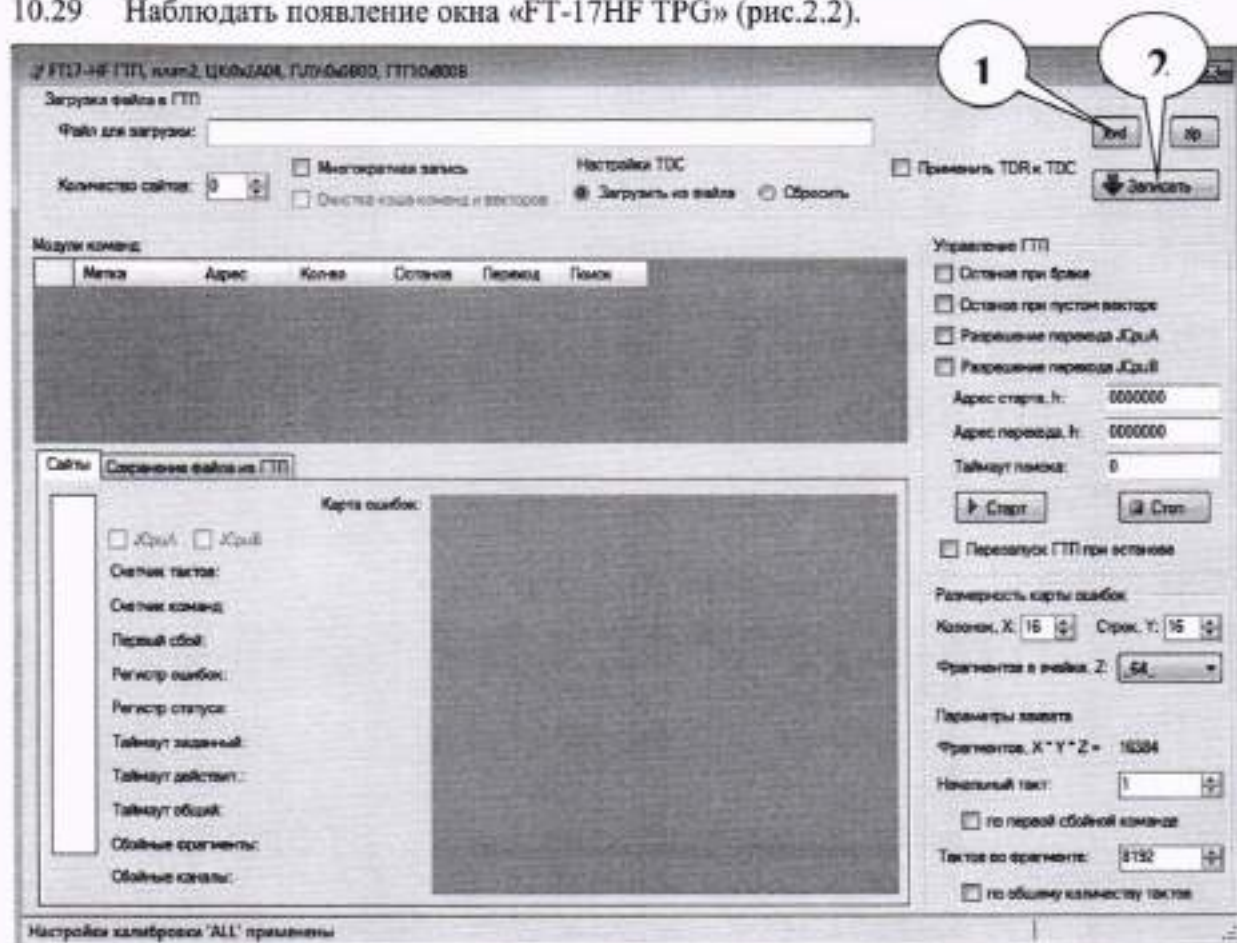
10.29 Наблюдать появление окна «FT-17HF TPG» (рис.2.2).

FT17-HF ГТП, плата2, ЦК0х2А04, ПЛУ0х0В00, ГТП0х800В

1

2

Загрузка файла в ГТП

Файл для загрузки:

fmd

zip

Количество сайтов: 0

Многократная запись

Очистка кэша команд и векторов

Настройки TDC

Загрузить из файла

Сбросить

Применить TDR к TDC

Записать

Модули команд

| | Метка | Адрес | Кол-во | Останов | Переход | Поиск |
|---|---|---|---|---|---|---|

Управление ГТП

Останов при браке

Останов при пустом векторе

Разрешение перехода JCpuA

Разрешение перехода JCpuB

Адрес старта, h: 0000000

Адрес перехода, h: 0000000

Таймаут поиска: 0

Старт

Стоп

Перезапуск ГТП при останове

Сайты

Сохранение файлов из ГТП

Карта ошибок:

JCpuA

JCpuB

Счетчик тактов:

Счетчик команд:

Первый сбой:

Регистр ошибок:

Регистр статуса:

Таймаут заданный:

Таймаут действит.:

Таймаут общий:

Сбойные фрагменты:

Сбойные каналы:

Размерность карты ошибок

Колонок, X: 16

Строк, Y: 16

Фрагментов в ячейке, Z: 64

Параметры захвата

Фрагментов, X * Y * Z = 16384

Начальный такт: 1

по первой сбойной команде

Тактов во фрагменте: 8192

по общему количеству тактов

Настройки калибровки "ALL" применены